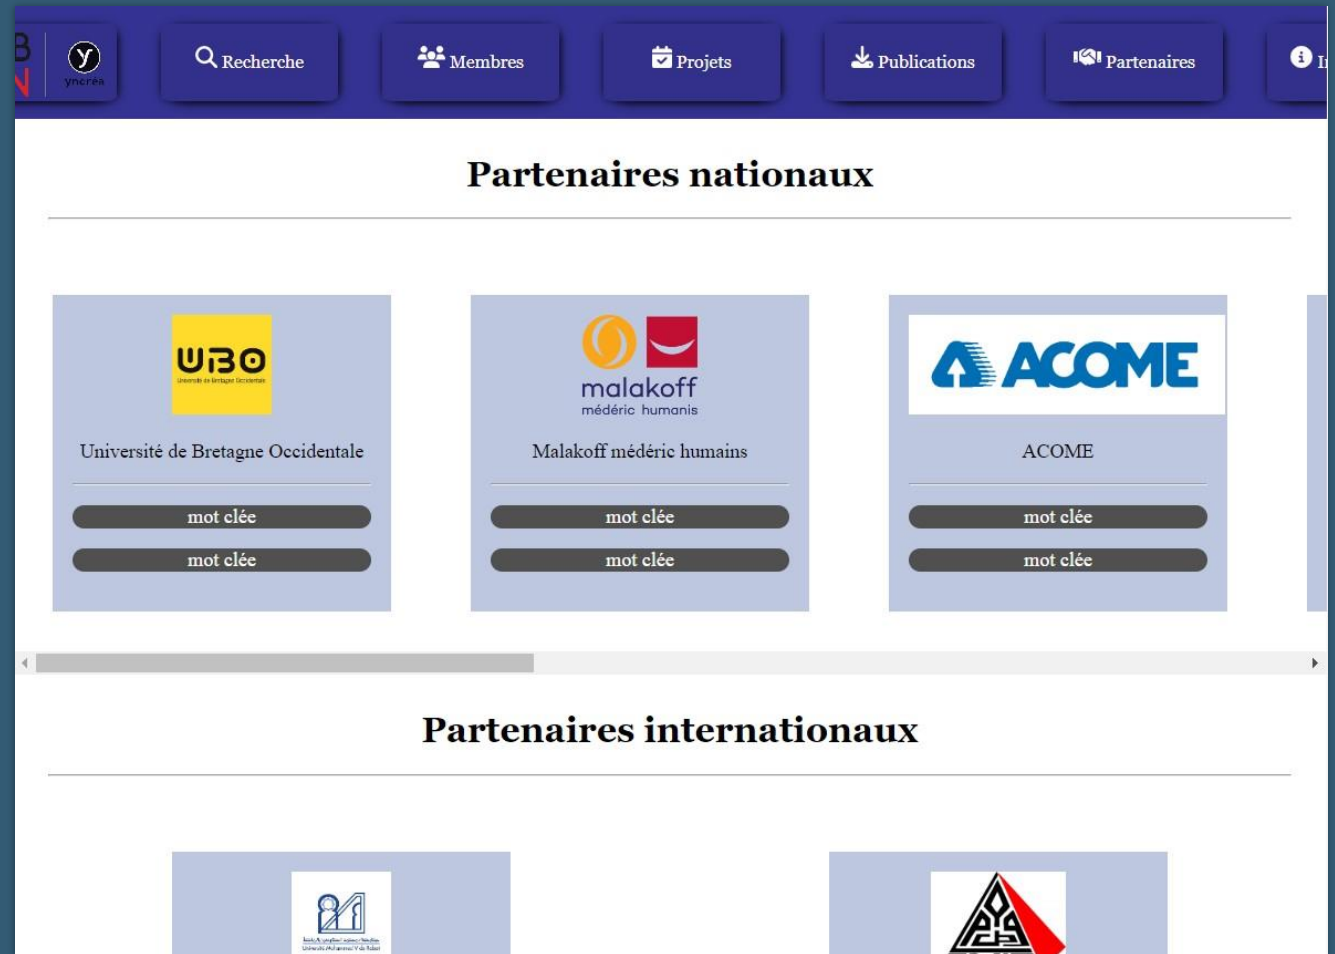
yncréa

Recherche

Membres

Projets

Publications

Partenaires

I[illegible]

Partenaires nationaux

UBO
Université de Bretagne Occidentale

Université de Bretagne Occidentale

mot clée

mot clée

malakoff
médéric humanis

Malakoff médéric humains

mot clée

mot clée

ACOME

ACOME

mot clée

mot clée

Partenaires internationaux

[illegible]
Université Mohammed V de Rabat